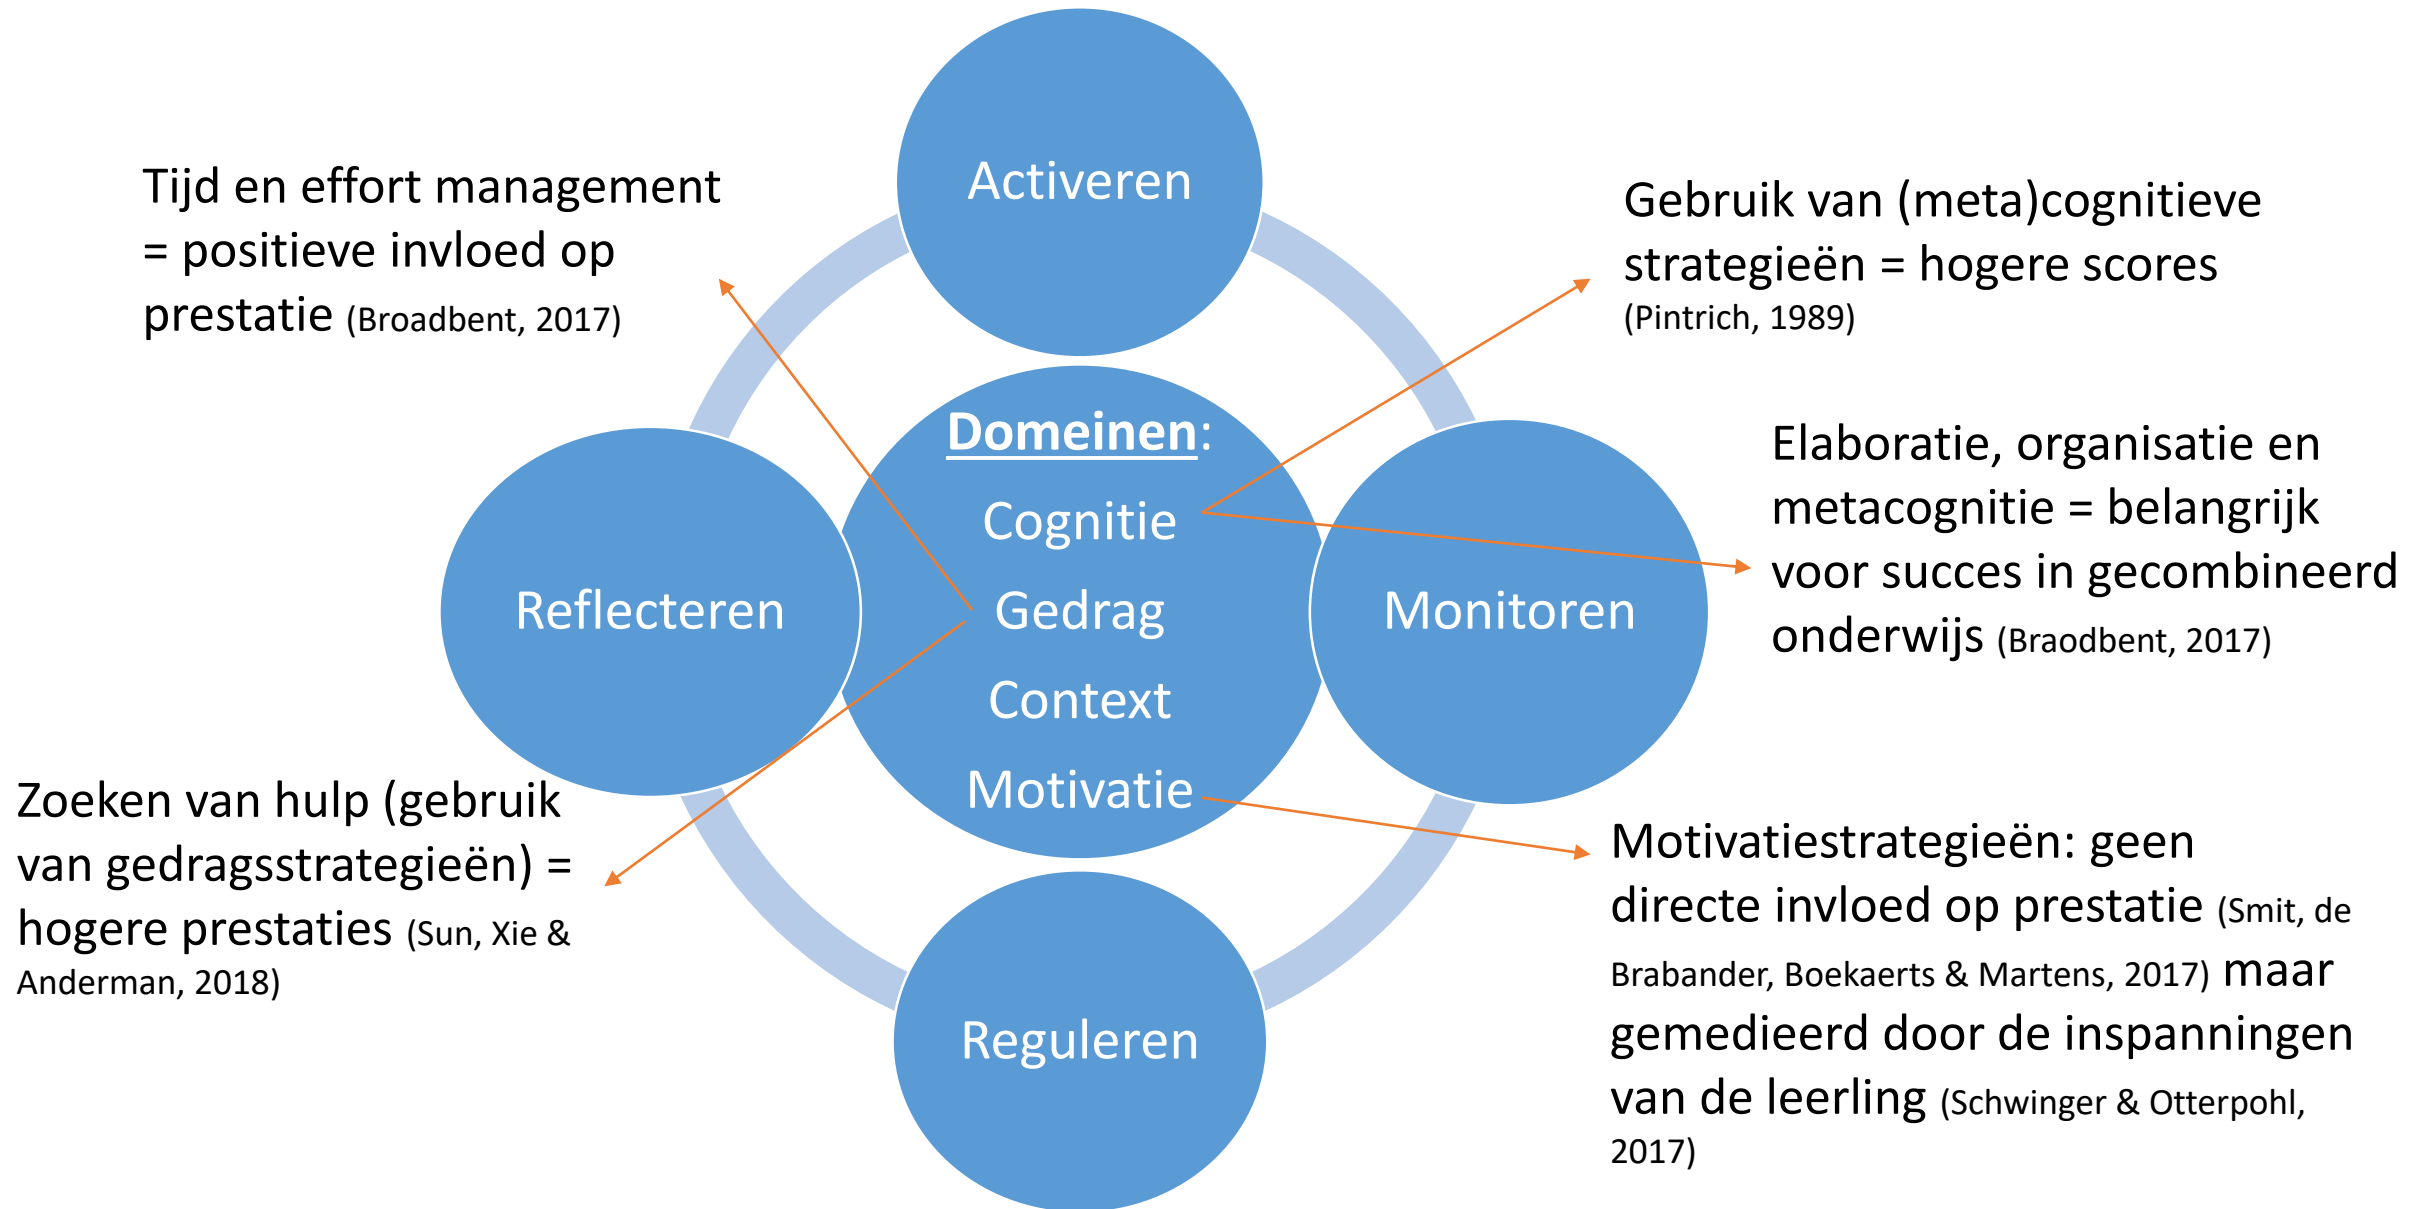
Tijd en effort management = positieve invloed op prestatie (Broadbent, 2017)

Activeren

Gebruik van (meta)cognitieve strategieën = hogere scores (Pintrich, 1989)

Domeinen:
Cognitie
Gedrag
Context
Motivatie

Reflecteren

Monitoren

Elaboratie, organisatie en metacognitie = belangrijk voor succes in gecombineerd onderwijs (Braodbent, 2017)

Zoeken van hulp (gebruik van gedragsstrategieën) = hogere prestaties (Sun, Xie & Anderman, 2018)

Reguleren

Motivatiestrategieën: geen directe invloed op prestatie (Smit, de Brabander, Boekaerts & Martens, 2017) maar gemedieerd door de inspanningen van de leerling (Schwinger & Otterpohl, 2017)